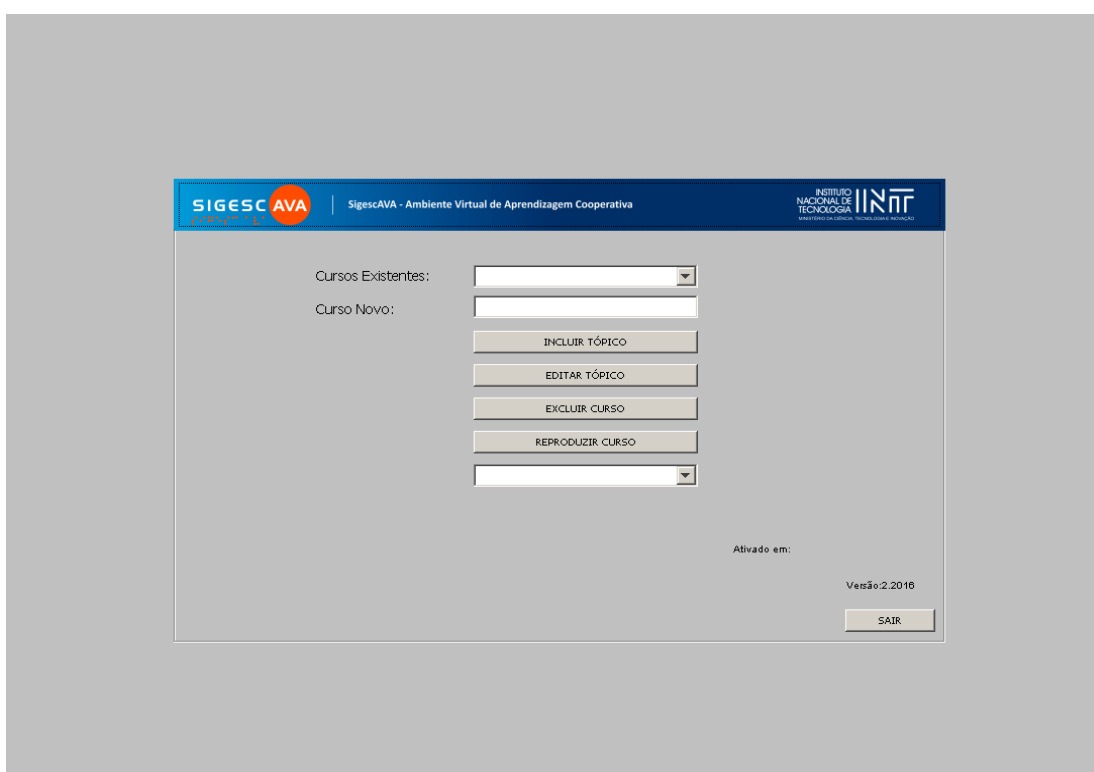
SIGESC AVA

SigescAVA - Ambiente Virtual de Aprendizagem Cooperativa

INSTITUTO NACIONAL DE TECNOLOGIA INT
MINISTÉRIO DA CIÊNCIA, TECNOLOGIA E INOVAÇÃO

Cursos Existentes:

Curso Novo:

INCLUIR TÓPICO

EDITAR TÓPICO

EXCLUIR CURSO

REPRODUZIR CURSO

Ativado em:

Versão:2.2016

SAIR